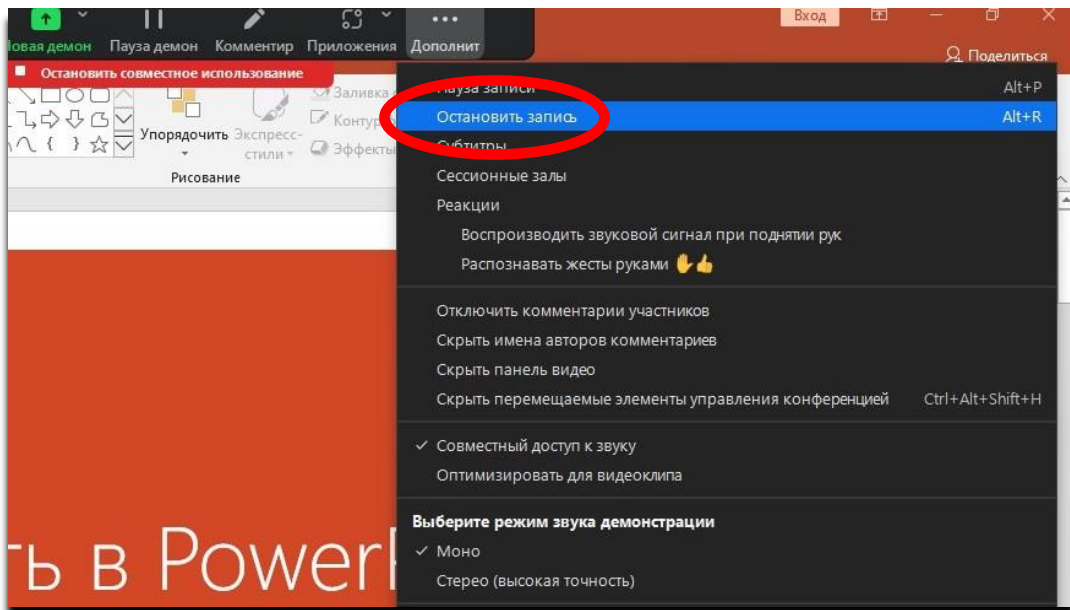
Новая демон Пауза демон Комментир Приложения Дополнит

Вход

Поделиться

Остановить совместное использование

Заливка
Контур
Эффекты

Упорядочить Экспресс-стили

Рисование

Пауза записи Alt+P
Остановить запись Alt+R
Субтитры
Сессионные залы
Реакции
Воспроизводить звуковой сигнал при поднятии рук
Распознавать жесты руками ✋👍

Отключить комментарии участников
Скрыть имена авторов комментариев
Скрыть панель видео
Скрыть перемещаемые элементы управления конференцией Ctrl+Alt+Shift+H

✓ Совместный доступ к звуку
Оптимизировать для видеоклипа

Выберите режим звука демонстрации
✓ Моно
Стерео (высокая точность)

ть в PowerP